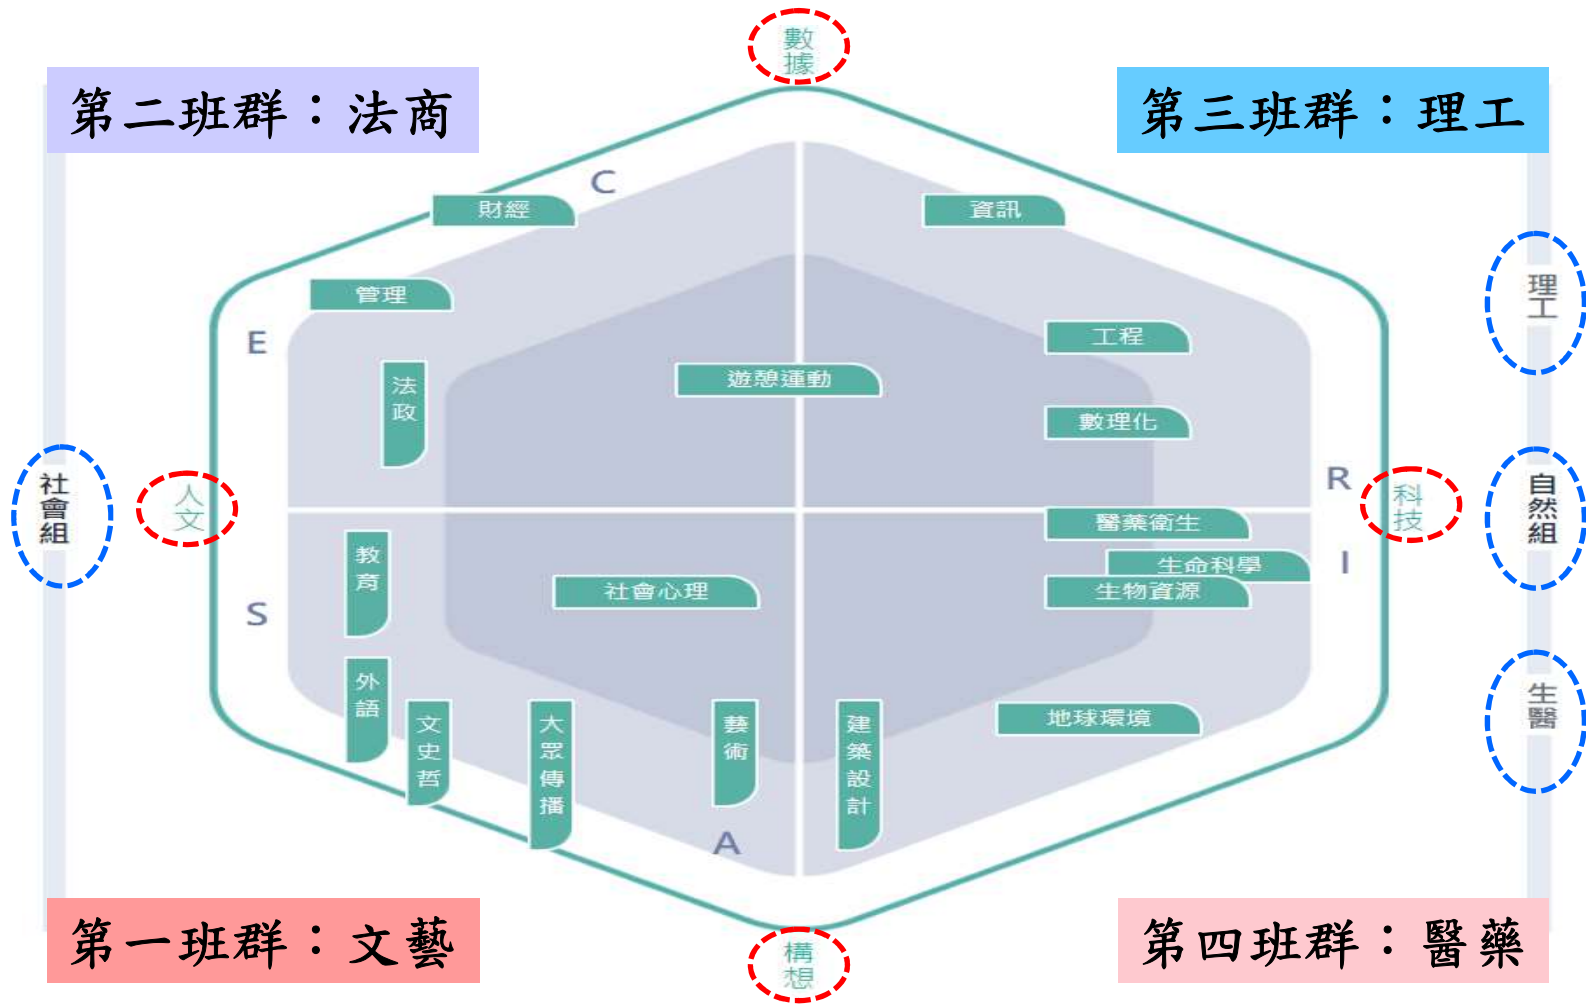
數據

第二班群：法商

第三班群：理工

C

財經

資訊

管理

理工

E

工程

法政

遊憩運動

數理化

社會組

人文

R

科技

自然組

醫藥衛生

生命科學

I

教育

社會心理

生物資源

S

生醫

外語

地球環境

文史哲

大眾傳播

藝術

建築設計

A

第一班群：文藝

構想

第四班群：醫藥